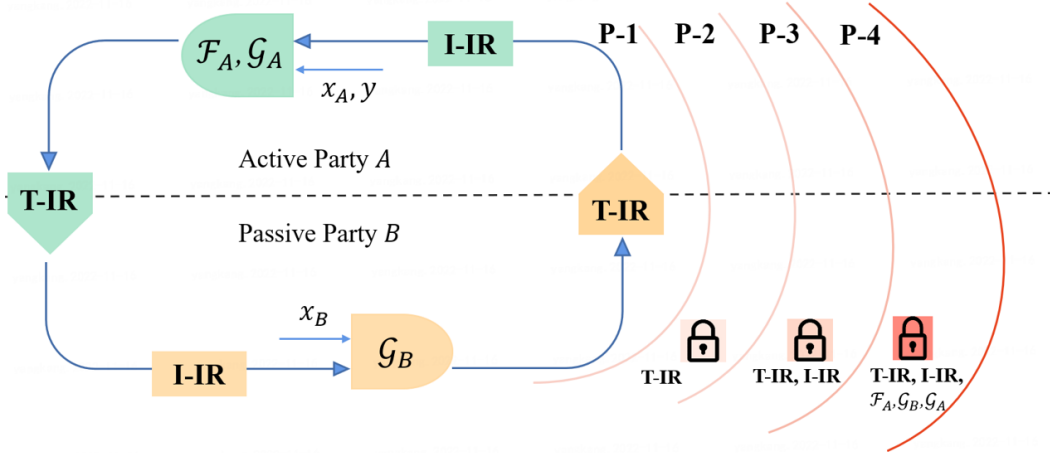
$\mathcal{F}_A, \mathcal{G}_A$

I-IR

P-1 P-2 P-3 P-4

$x_A, y$

Active Party $A$

T-IR

T-IR

Passive Party $B$

$x_B$

$\mathcal{G}_B$

I-IR

T-IR

T-IR, I-IR

T-IR, I-IR, $\mathcal{F}_A, \mathcal{G}_B, \mathcal{G}_A$